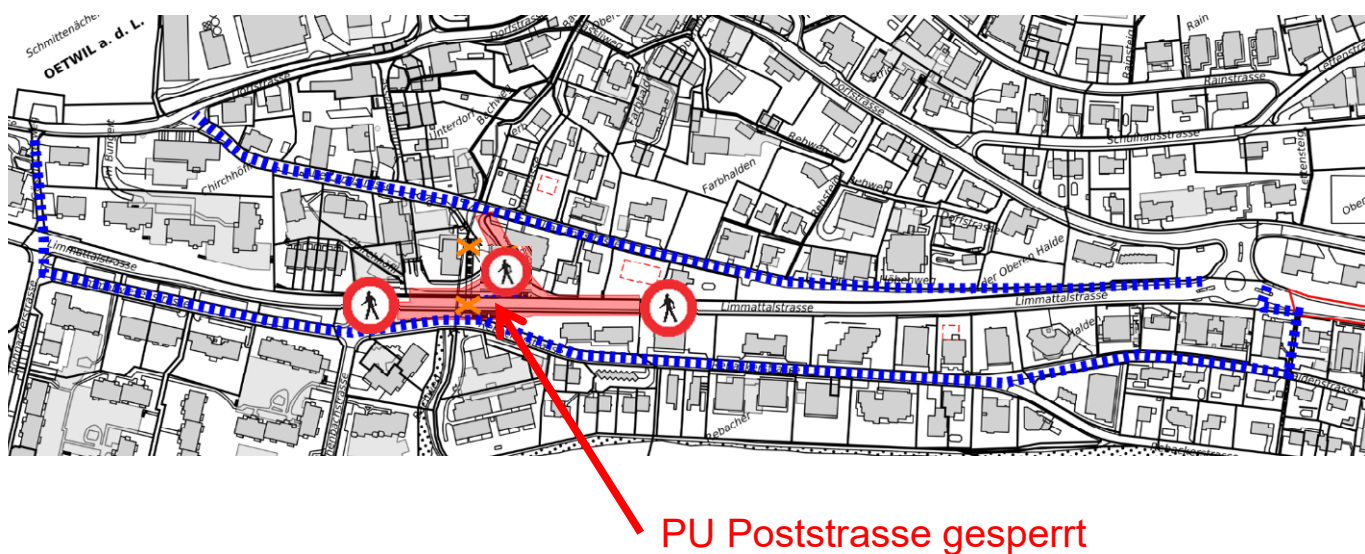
Schmittenächer
OETWIL a. d. L.
Dorfstrasse
Poststrasse
Unterdorf
Bachweg
Farbhalden
Rebweg
Rain
Rainstrasse
Schulhausstrasse
Chirchhof
Im Bungert
Limmattalstrasse
Limmattalstrasse
Limmattalstrasse
Dorfstrasse
der Oberen Halde
Halde
Rebacher
Bachstrasse
PU Poststrasse gesperrt